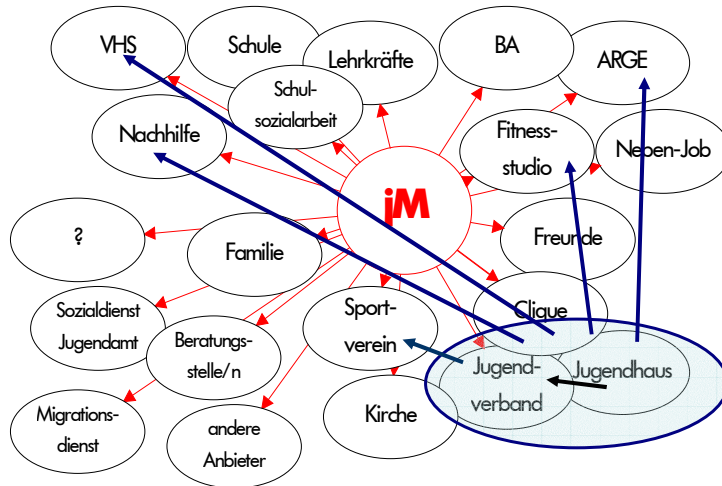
VHS

Schule

Lehrkräfte

BA

ARGE

Schulsozialarbeit

Nachhilfe

Fitnessstudio

Neben-Job

jM

?

Familie

Freunde

Sozialdienst Jugendamt

Sportverein

Clique

Beratungsstelle/n

Jugendverband

Jugendhaus

Migrationsdienst

andere Anbieter

Kirche